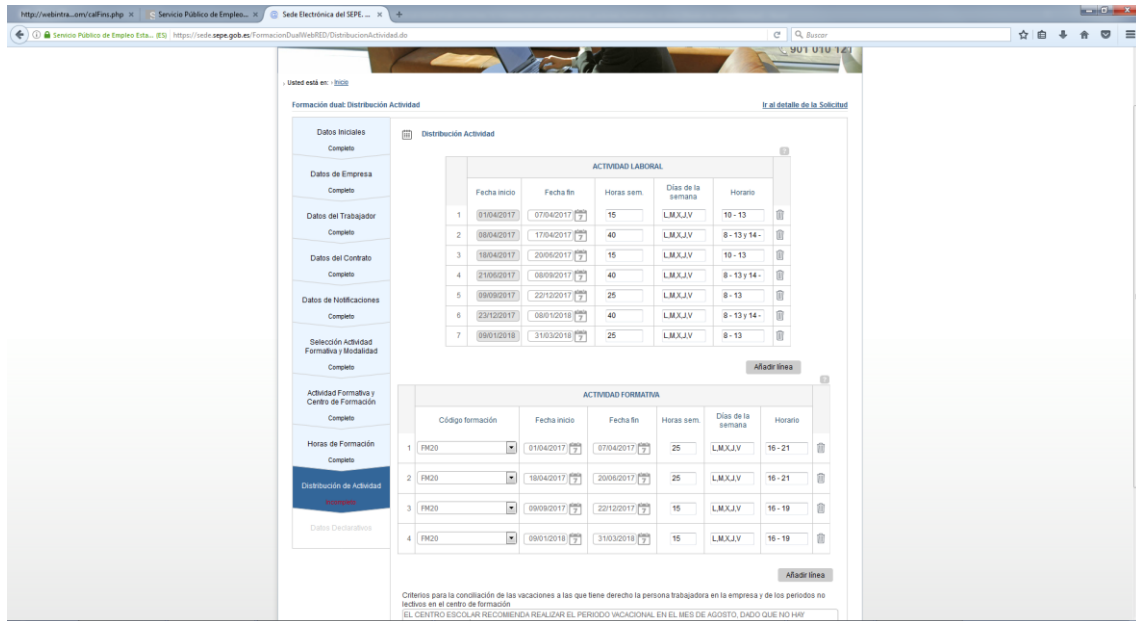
http://webintra...om/calFins.php × | Servicio Público de Empleo... × | Sede Electrónica del SEPE ... × | +

Servicio Público de Empleo Esta... (ES) | https://sede.sepe.gob.es/FormacionDualWebRED/DistribucionActividad.do

Buscar

901 010 121

Usted está en: Inicio

Formación dual: Distribución Actividad

Ir al detalle de la Solicitud

Datos Iniciales
Completo

Datos de Empresa
Completo

Datos del Trabajador
Completo

Datos del Contrato
Completo

Datos de Notificaciones
Completo

Selección Actividad Formativa y Modalidad
Completo

Actividad Formativa y Centro de Formación
Completo

Horas de Formación
Completo

Distribución de Actividad
Incompleto

Datos Declarativos

Distribución Actividad

ACTIVIDAD LABORAL

| | Fecha inicio | Fecha fin | Horas sem. | Días de la semana | Horario |
|---|---|---|---|---|---|
| 1 | 01/04/2017 | 07/04/2017 | 15 | L,M,X,J,V | 10 - 13 |
| 2 | 08/04/2017 | 17/04/2017 | 40 | L,M,X,J,V | 8 - 13 y 14 - |
| 3 | 18/04/2017 | 20/06/2017 | 15 | L,M,X,J,V | 10 - 13 |
| 4 | 21/06/2017 | 08/09/2017 | 40 | L,M,X,J,V | 8 - 13 y 14 - |
| 5 | 09/09/2017 | 22/12/2017 | 25 | L,M,X,J,V | 8 - 13 |
| 6 | 23/12/2017 | 08/01/2018 | 40 | L,M,X,J,V | 8 - 13 y 14 - |
| 7 | 09/01/2018 | 31/03/2018 | 25 | L,M,X,J,V | 8 - 13 |

Añadir línea

ACTIVIDAD FORMATIVA

| | Código formación | Fecha inicio | Fecha fin | Horas sem. | Días de la semana | Horario |
|---|---|---|---|---|---|---|
| 1 | FM20 | 01/04/2017 | 07/04/2017 | 25 | L,M,X,J,V | 16 - 21 |
| 2 | FM20 | 18/04/2017 | 20/06/2017 | 25 | L,M,X,J,V | 16 - 21 |
| 3 | FM20 | 09/09/2017 | 22/12/2017 | 15 | L,M,X,J,V | 16 - 19 |
| 4 | FM20 | 09/01/2018 | 31/03/2018 | 15 | L,M,X,J,V | 16 - 19 |

Añadir línea

Criterios para la conciliación de las vacaciones a las que tiene derecho la persona trabajadora en la empresa y de los periodos no lectivos en el centro de formación

EL CENTRO ESCOLAR RECOMIENDA REALIZAR EL PERIODO VACACIONAL EN EL MES DE AGOSTO, DADO QUE NO HAY